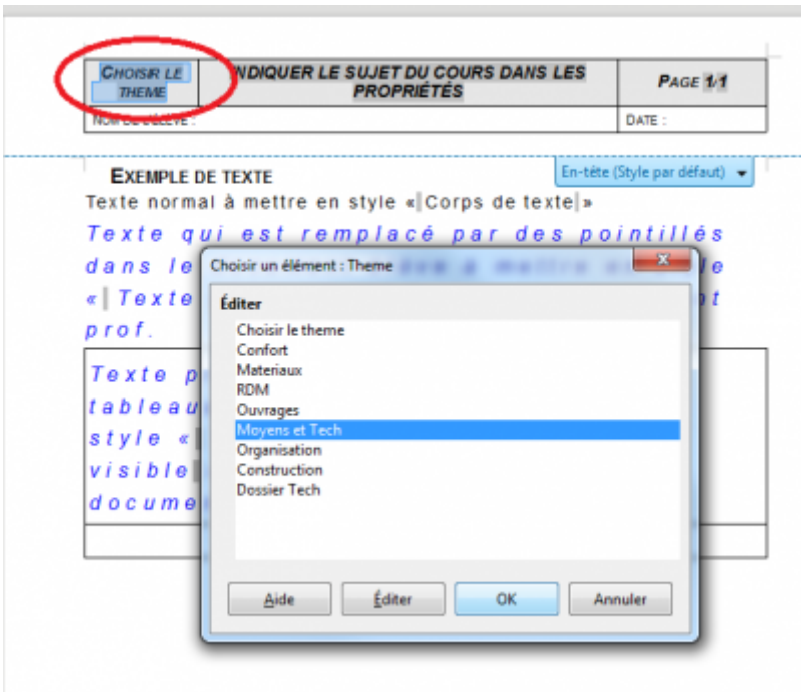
| CHOISIR LE THEME | INDIQUER LE SUJET DU COURS DANS LES PROPRIÉTÉS | PAGE 1/1 |
|---|---|---|
| NOM DE L'ÉLÈVE : | | DATE : |

En-tête (Style par défaut)

EXEMPLE DE TEXTE

Texte normal à mettre en style «Corps de texte»

Texte qui est remplacé par des pointillés dans le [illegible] le «Texte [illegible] t prof.

Texte p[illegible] tableau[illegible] style «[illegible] visible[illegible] docume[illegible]

Choisir un élément : Theme

Éditer

Choisir le theme
Confort
Materiaux
RDM
Ouvrages
Moyens et Tech
Organisation
Construction
Dossier Tech

Aide
Éditer
OK
Annuler